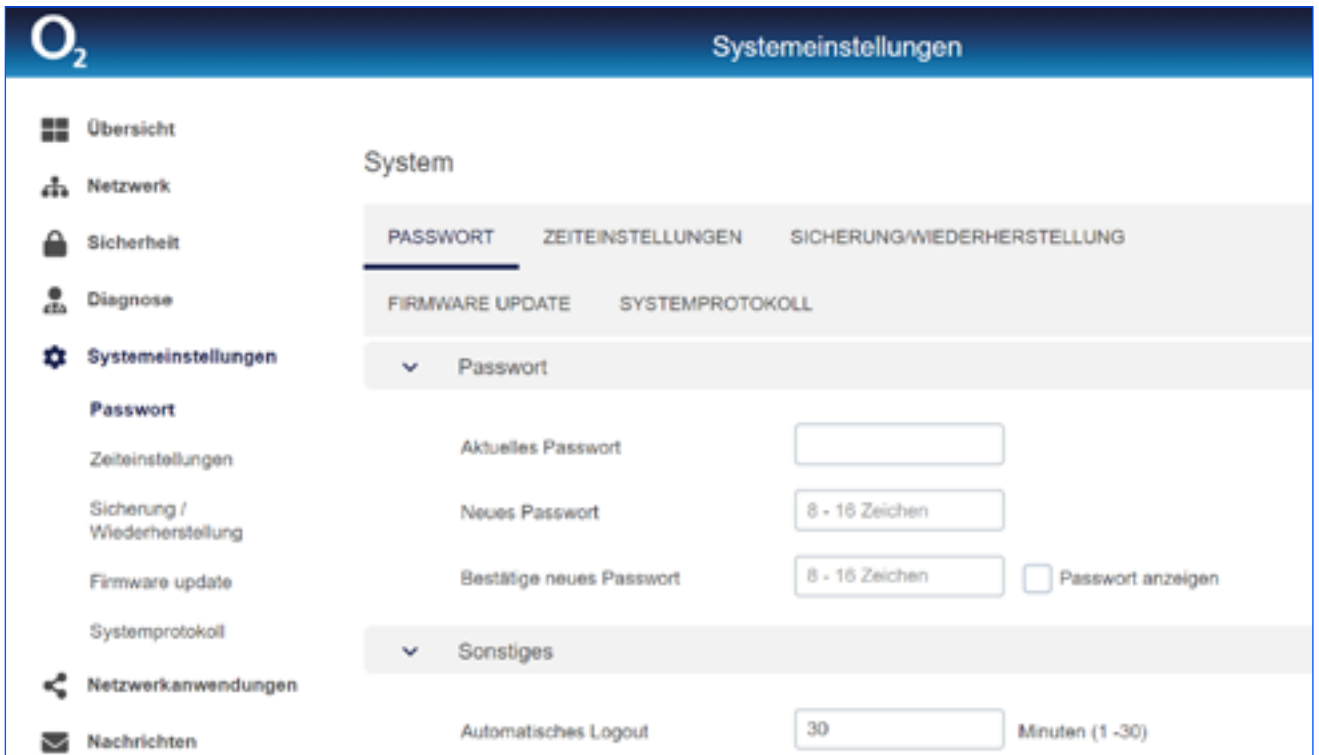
$O_2$

Systemeinstellungen

Übersicht

Netzwerk

Sicherheit

Diagnose

Systemeinstellungen

Passwort

Zeiteinstellungen

Sicherung / Wiederherstellung

Firmware update

Systemprotokoll

Netzwerkanwendungen

Nachrichten

System

PASSWORT ZEITEINSTELLUNGEN SICHERUNG/WIEDERHERSTELLUNG

FIRMWARE UPDATE SYSTEMPROTOKOLL

Passwort

Aktuelles Passwort

Neues Passwort 8 - 16 Zeichen

Bestätige neues Passwort 8 - 16 Zeichen Passwort anzeigen

Sonstiges

Automatisches Logout 30 Minuten (1 -30)